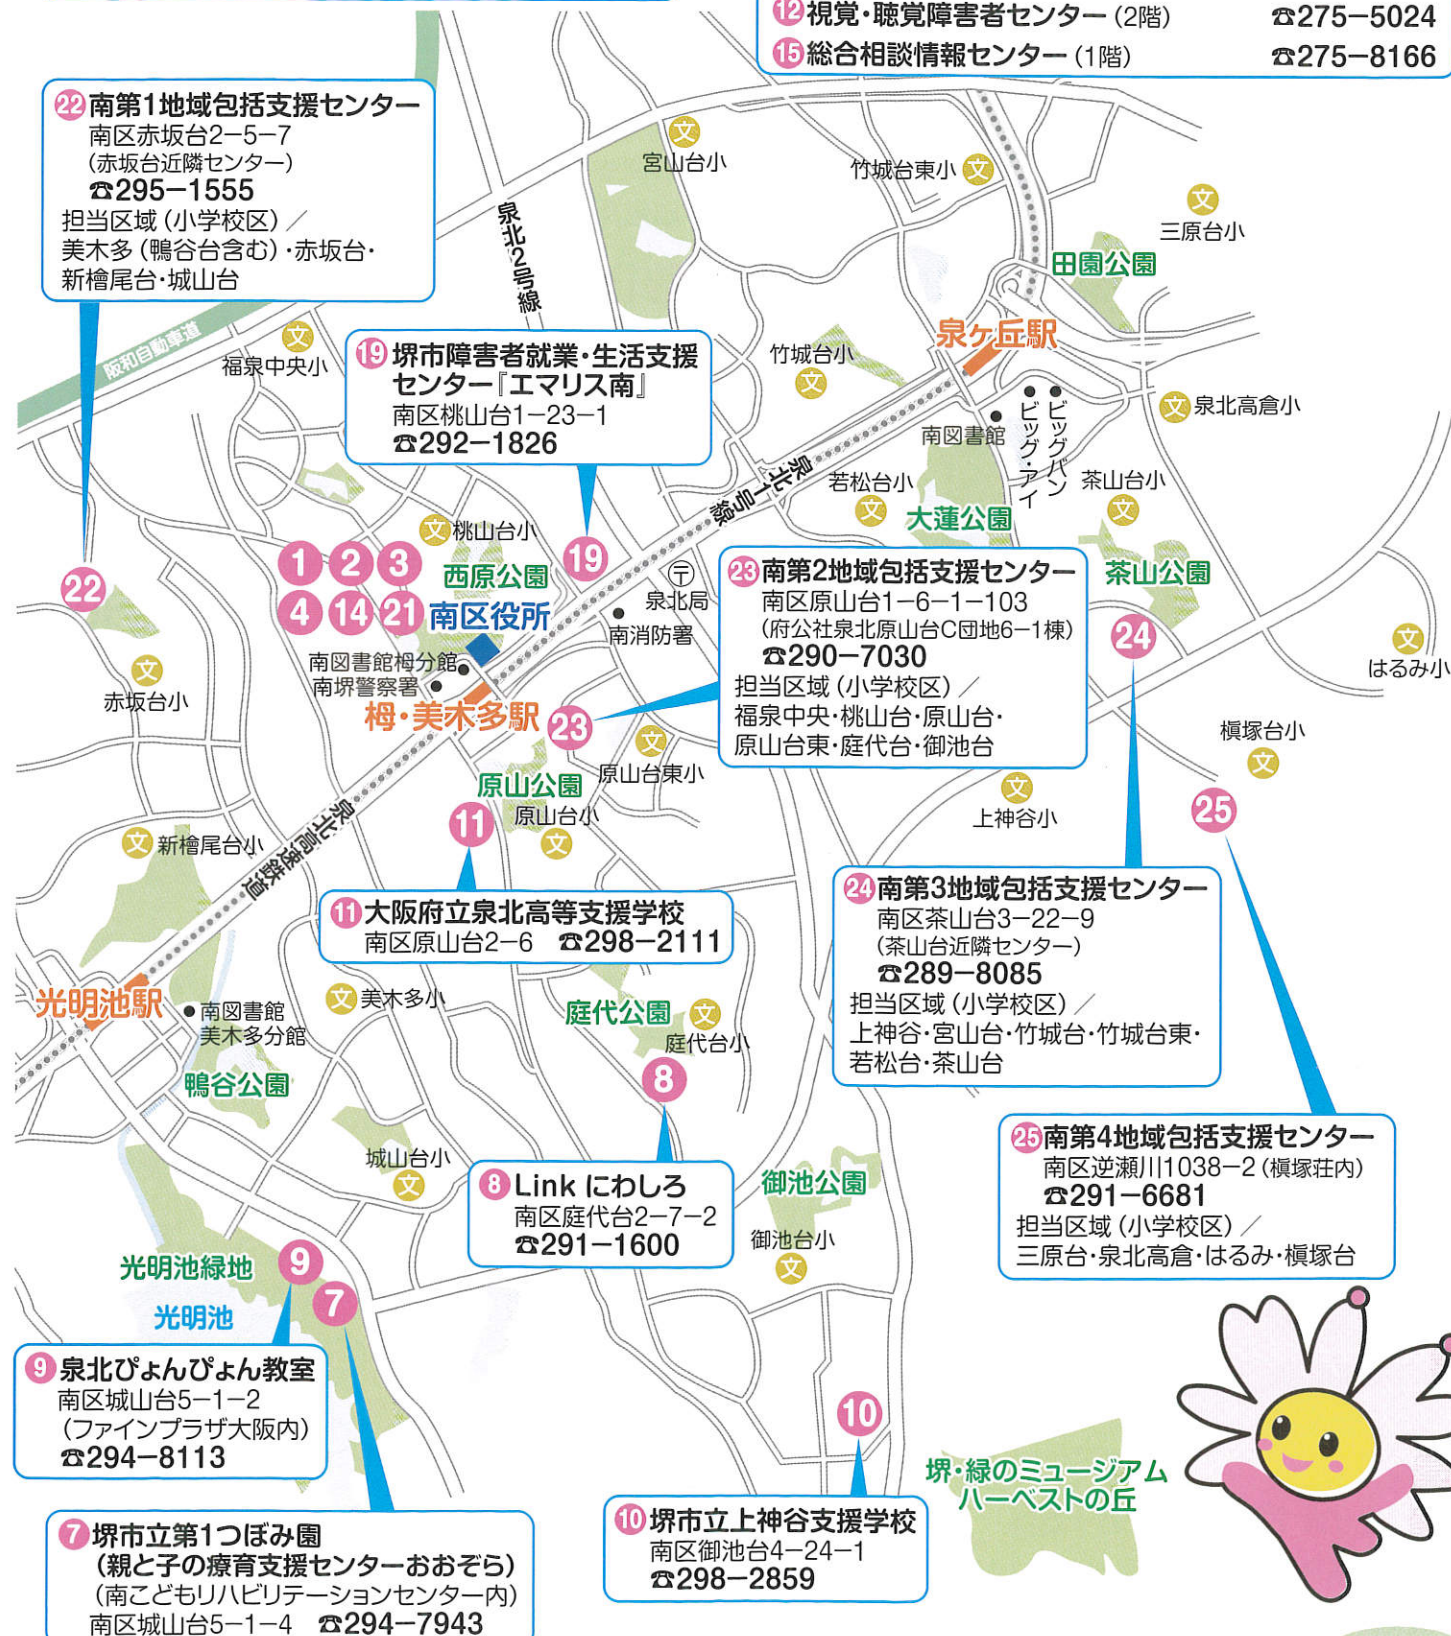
⑫視覚・聴覚障害者センター(2階) ☎275−5024
⑮総合相談情報センター(1階) ☎275−8166

㉒南第1地域包括支援センター
南区赤坂台2−5−7
(赤坂台近隣センター)
☎295−1555
担当区域(小学校区)/
美木多(鴨谷台含む)・赤坂台・新檜尾台・城山台

⑲堺市障害者就業・生活支援センター『エマリス南』
南区桃山台1−23−1
☎292−1826

㉓南第2地域包括支援センター
南区原山台1−6−1−103
(府公社泉北原山台C団地6−1棟)
☎290−7030
担当区域(小学校区)/
福泉中央・桃山台・原山台・原山台東・庭代台・御池台

⑪大阪府立泉北高等支援学校
南区原山台2−6 ☎298−2111

㉔南第3地域包括支援センター
南区茶山台3−22−9
(茶山台近隣センター)
☎289−8085
担当区域(小学校区)/
上神谷・宮山台・竹城台・竹城台東・若松台・茶山台

㉕南第4地域包括支援センター
南区逆瀬川1038−2(槇塚荘内)
☎291−6681
担当区域(小学校区)/
三原台・泉北高倉・はるみ・槇塚台

⑧Link にわしろ
南区庭代台2−7−2
☎291−1600

⑨泉北ぴょんぴょん教室
南区城山台5−1−2
(ファインプラザ大阪内)
☎294−8113

⑦堺市立第1つぼみ園
(親と子の療育支援センターおおぞら)
(南こどもリハビリテーションセンター内)
南区城山台5−1−4 ☎294−7943

⑩堺市立上神谷支援学校
南区御池台4−24−1
☎298−2859

宮山台小
竹城台東小
三原台小
田園公園
泉北2号線
阪和自動車道
福泉中央小
竹城台小
泉ケ丘駅
泉北高倉小
南図書館
ビッグ・アイ
ビッグバン
若松台小
茶山台小
大蓮公園
泉北1号線
桃山台小
1 2 3 4 14 21
西原公園
南区役所
泉北局
南消防署
茶山公園
はるみ小
南図書館栂分館
南堺警察署
栂・美木多駅
赤坂台小
槇塚台小
原山台東小
原山公園
原山台小
上神谷小
新檜尾台小
泉北高速鉄道
光明池駅
南図書館美木多分館
美木多小
庭代公園
庭代台小
鴨谷公園
城山台小
御池公園
御池台小
光明池緑地
光明池
堺・緑のミュージアム ハーベストの丘